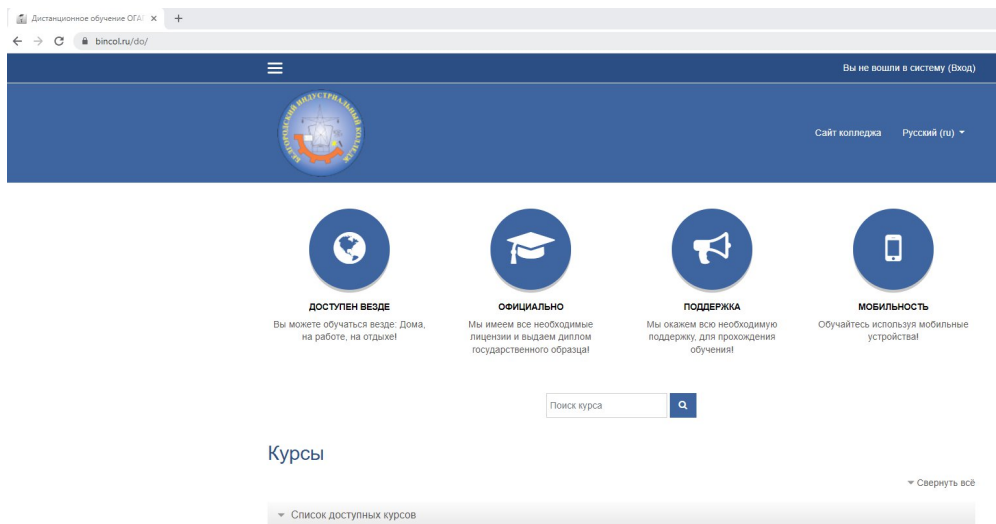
Дистанционное обучение ОГАП ×
+
bincol.ru/do/

Вы не вошли в систему (Вход)

БЕЛГОРОДСКИЙ ИНДУСТРИАЛЬНЫЙ КОЛЛЕДЖ

Сайт колледжа
Русский (ru)

ДОСТУПЕН ВЕЗДЕ
Вы можете обучаться везде: Дома, на работе, на отдыхе!

ОФИЦИАЛЬНО
Мы имеем все необходимые лицензии и выдаем диплом государственного образца!

ПОДДЕРЖКА
Мы окажем всю необходимую поддержку, для прохождения обучения!

МОБИЛЬНОСТЬ
Обучайтесь используя мобильные устройства!

Поиск курса

Курсы

Свернуть всё

Список доступных курсов